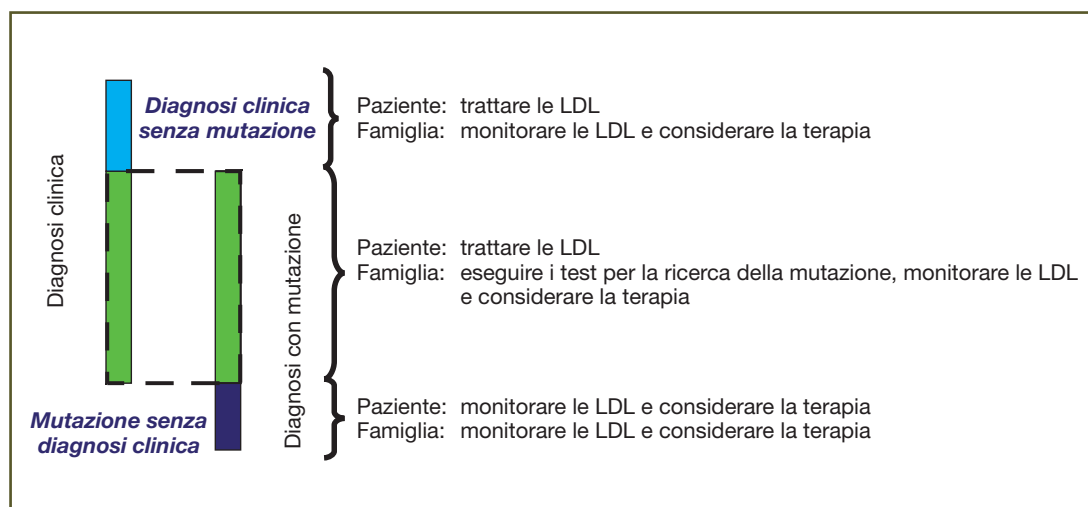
Diagnosi clinica

Diagnosi clinica senza mutazione

Paziente: trattare le LDL
Famiglia: monitorare le LDL e considerare la terapia

Diagnosi con mutazione

Paziente: trattare le LDL
Famiglia: eseguire i test per la ricerca della mutazione, monitorare le LDL e considerare la terapia

Mutazione senza diagnosi clinica

Paziente: monitorare le LDL e considerare la terapia
Famiglia: monitorare le LDL e considerare la terapia